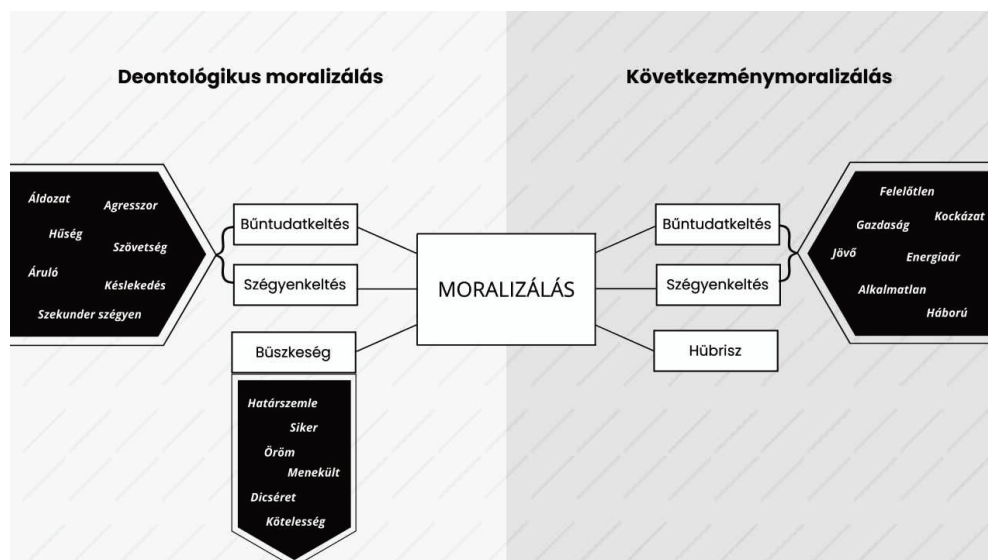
Deontológikus moralizálás

Következménymoralizálás

Áldozat
Agresszor
Hűség
Szövetség
Áruló
Késlekedés
Szekunder szégyen

Bűntudatkeltés

Szégyenkeltés

MORALIZÁLÁS

Büszkeség

Határszemle
Siker
Öröm
Menekült
Dicséret
Kötelesség

Bűntudatkeltés

Szégyenkeltés

Hübrisz

Felelőtlen
Gazdaság
Kockázat
Jövő
Energiaár
Alkalmatlan
Háború